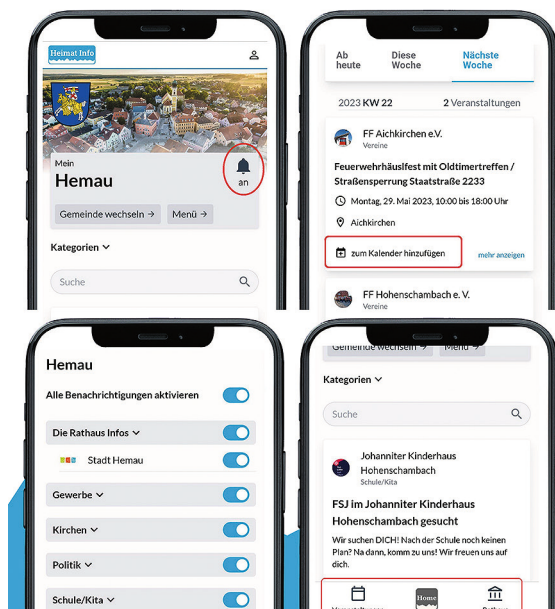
Heimat Info

Mein
Hemau

an

Gemeinde wechseln →
Menü →

Kategorien

Suche

Ab heute
Diese Woche
Nächste Woche

2023 KW 22
2 Veranstaltungen

FF Aichkirchen e.V.
Vereine

Feuerwehrhäuslfest mit Oldtimertreffen / Straßensperrung Staatstraße 2233

Montag, 29. Mai 2023, 10:00 bis 18:00 Uhr

Aichkirchen

zum Kalender hinzufügen

mehr anzeigen

FF Hohenschambach e. V.
Vereine

Hemau

Alle Benachrichtigungen aktivieren

Die Rathaus Infos

Stadt Hemau

Gewerbe

Kirchen

Politik

Schule/Kita

Gemeinde wechseln →
Menü →

Kategorien

Suche

Johanniter Kinderhaus Hohenschambach
Schule/Kita

FSJ im Johanniter Kinderhaus Hohenschambach gesucht

Wir suchen DICH! Nach der Schule noch keinen Plan? Na dann, komm zu uns! Wir freuen uns auf dich.

Veranstaltungen
Home
Rathaus